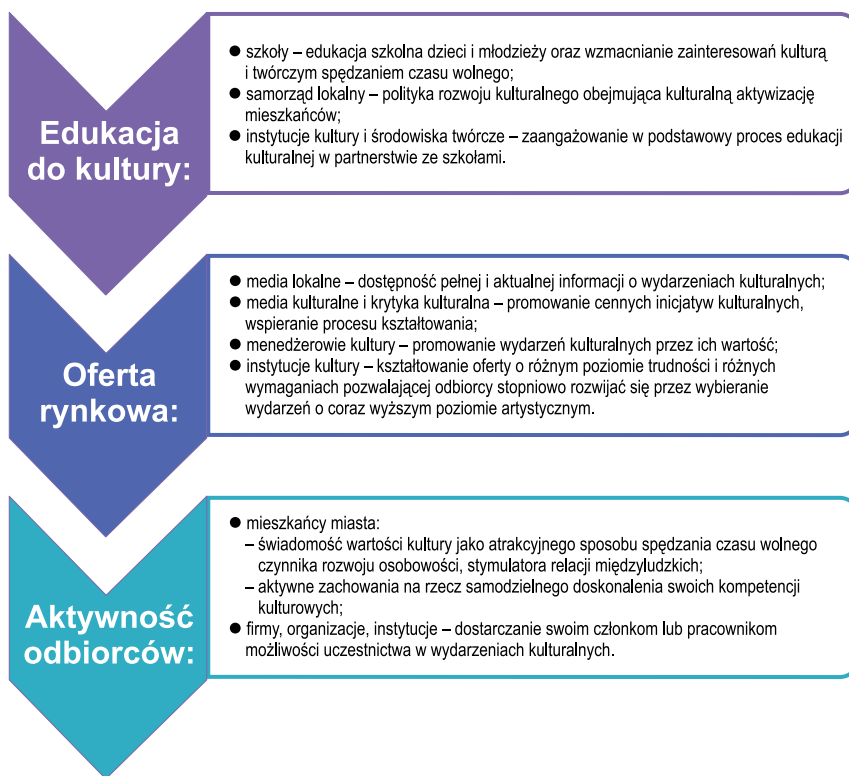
Edukacja do kultury:

● szkoły – edukacja szkolna dzieci i młodzieży oraz wzmacnianie zainteresowań kulturą i twórczym spędzaniem czasu wolnego;
● samorząd lokalny – polityka rozwoju kulturalnego obejmująca kulturalną aktywizację mieszkańców;
● instytucje kultury i środowiska twórcze – zaangażowanie w podstawowy proces edukacji kulturalnej w partnerstwie ze szkołami.

Oferta rynkowa:

● media lokalne – dostępność pełnej i aktualnej informacji o wydarzeniach kulturalnych;
● media kulturalne i krytyka kulturalna – promowanie cennych inicjatyw kulturalnych, wspieranie procesu kształtowania;
● menedżerowie kultury – promowanie wydarzeń kulturalnych przez ich wartość;
● instytucje kultury – kształtowanie oferty o różnym poziomie trudności i różnych wymaganiach pozwalającej odbiorcy stopniowo rozwijać się przez wybieranie wydarzeń o coraz wyższym poziomie artystycznym.

Aktywność odbiorców:

● mieszkańcy miasta:
– świadomość wartości kultury jako atrakcyjnego sposobu spędzania czasu wolnego czynnika rozwoju osobowości, stymulatora relacji międzyludzkich;
– aktywne zachowania na rzecz samodzielnego doskonalenia swoich kompetencji kulturowych;
● firmy, organizacje, instytucje – dostarczanie swoim członkom lub pracownikom możliwości uczestnictwa w wydarzeniach kulturalnych.